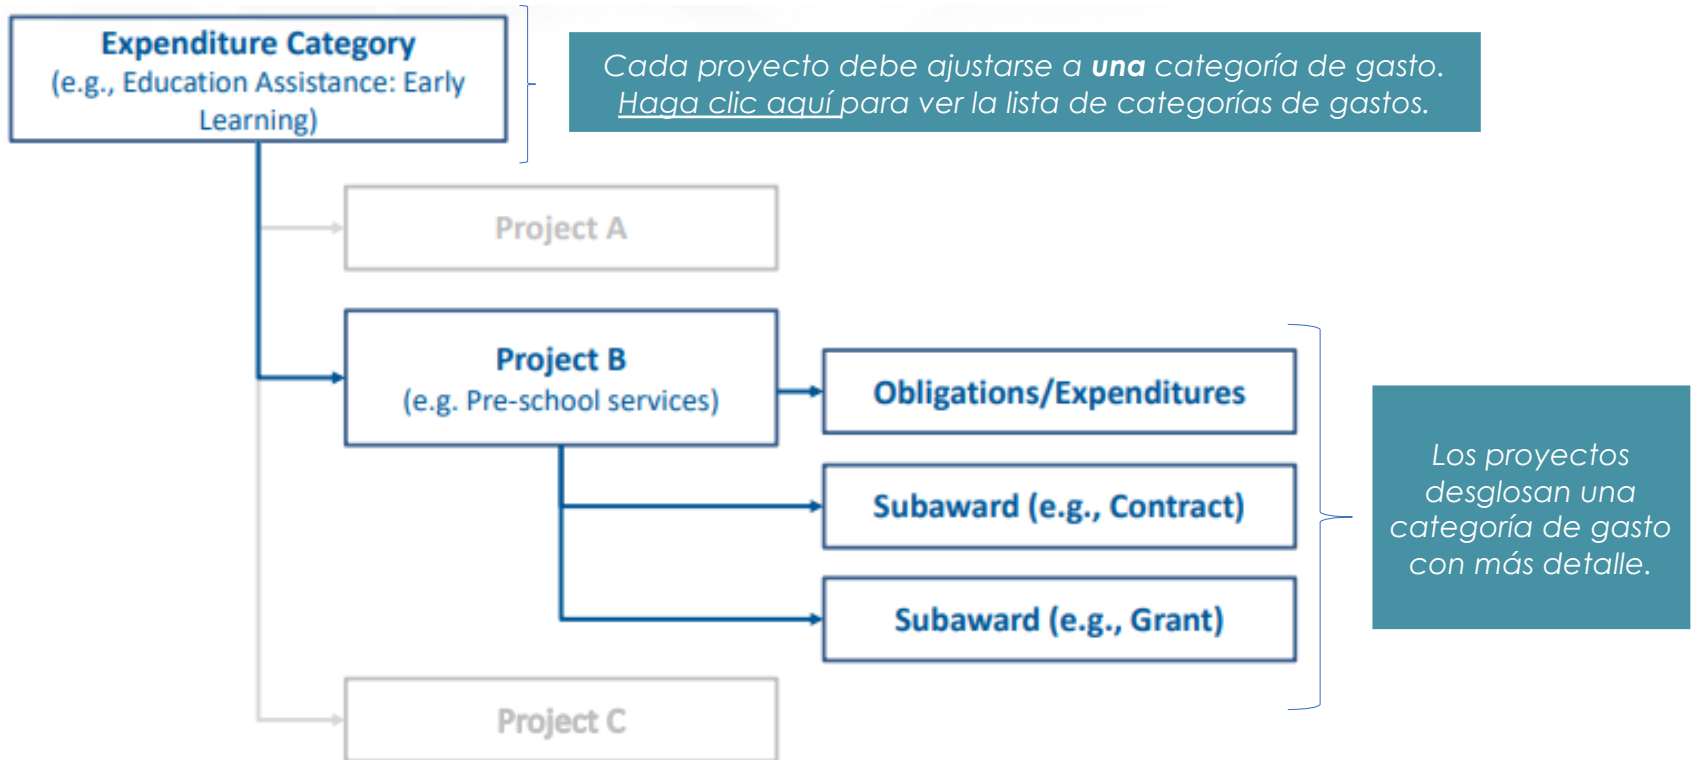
Expenditure Category
(e.g., Education Assistance: Early Learning)

Cada proyecto debe ajustarse a **una** categoría de gasto. Haga clic aquí para ver la lista de categorías de gastos.

Project A

Project B
(e.g. Pre-school services)

Obligations/Expenditures

Subaward (e.g., Contract)

Subaward (e.g., Grant)

Los proyectos desglosan una categoría de gasto con más detalle.

Project C